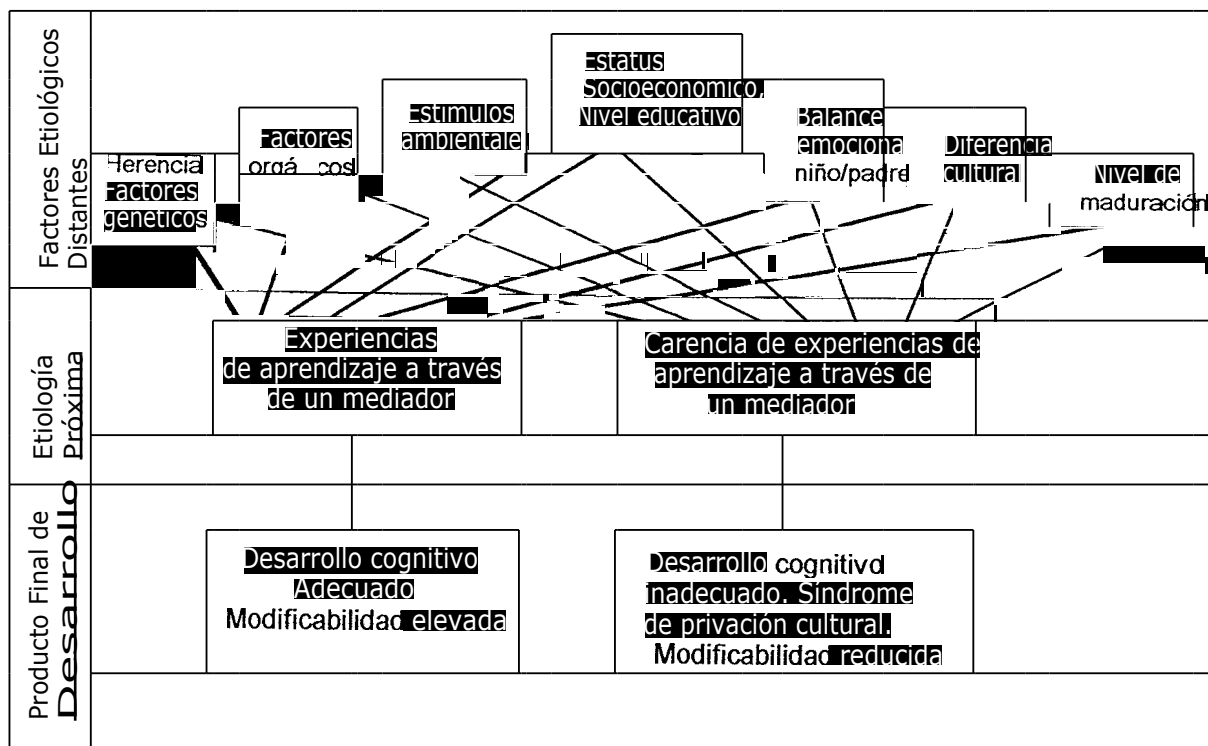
Factores Etiológicos Distantes

Herencia Factores genéticos

Factores orgánicos

Estimulos ambientales

Estatus Socioeconomico, Nivel educativo

Balance emocional niño/padres

Diferencia cultural

Nivel de maduración

Etiología Próxima

Experiencias de aprendizaje a través de un mediador

Carencia de experiencias de aprendizaje a través de un mediador

Producto Final de Desarrollo

Desarrollo cognitivo Adecuado Modificabilidad elevada

Desarrollo cognitivo inadecuado. Síndrome de privación cultural. Modificabilidad reducida